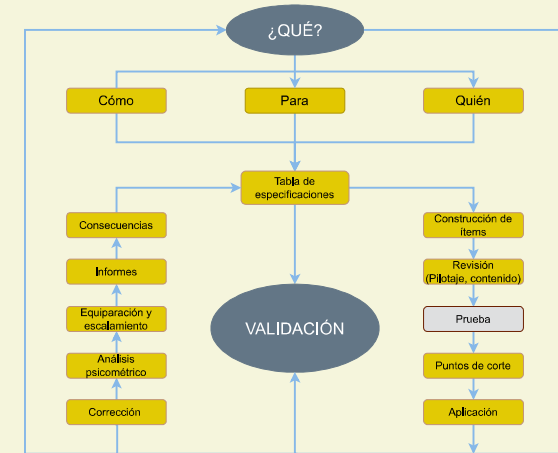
¿QUÉ?

Cómo

Para

Quién

Tabla de especificaciones

Consecuencias

Informes

Equiparación y escalamiento

Análisis psicométrico

Corrección

VALIDACIÓN

Construcción de ítems

Revisión (Pilotaje, contenido)

Prueba

Puntos de corte

Aplicación